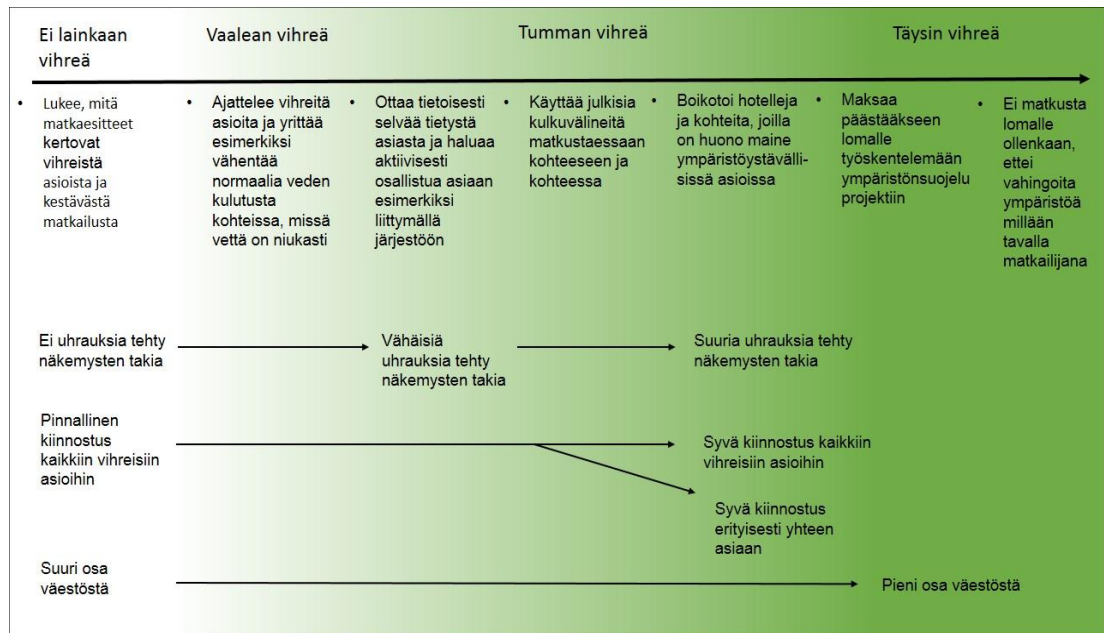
Ei lainkaan vihreä

Vaalean vihreä

Tumman vihreä

Täysin vihreä

• Lukee, mitä matkaesitteet kertovat vihreistä asioista ja kestävästä matkailusta

• Ajattelee vihreitä asioita ja yrittää esimerkiksi vähentää normaalia veden kulutusta kohteissa, missä vettä on niukasti

• Ottaa tietoisesti selvää tietystä asiasta ja haluaa aktiivisesti osallistua asiaan esimerkiksi liittymällä järjestöön

• Käyttää julkisia kulkuvälineitä matkustaessaan kohteeseen ja kohteessa

• Boikotoi hotelleja ja kohteita, joilla on huono maine ympäristöystävällisissä asioissa

• Maksaa päästääkseen lomalle työskentelemään ympäristönsuojelu projektiin

• Ei matkusta lomalle ollenkaan, ettei vahingoita ympäristöä millään tavalla matkailijana

Ei uhrauksia tehty näkemysten takia

Vähäisiä uhrauksia tehty näkemysten takia

Suuria uhrauksia tehty näkemysten takia

Pinnallinen kiinnostus kaikkiin vihreisiin asioihin

Syvä kiinnostus kaikkiin vihreisiin asioihin

Syvä kiinnostus erityisesti yhteen asiaan

Suuri osa väestöstä

Pieni osa väestöstä